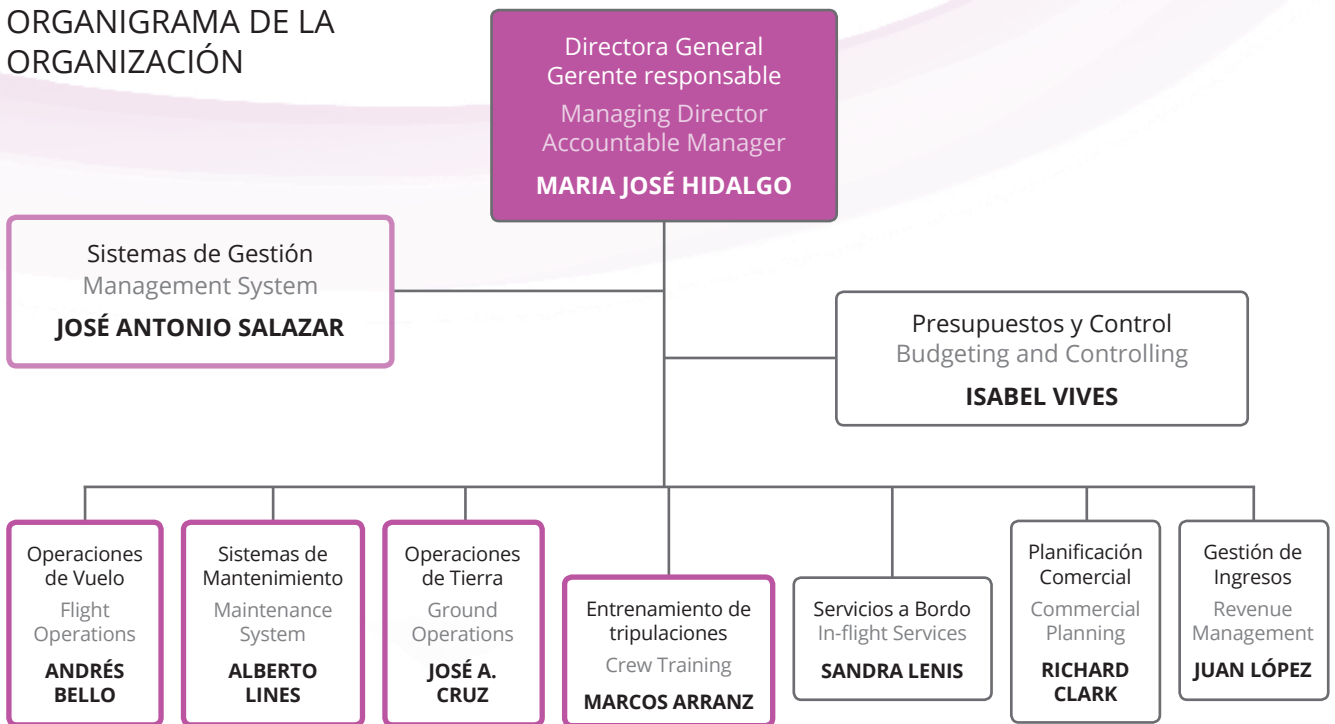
ORGANIGRAMA DE LA ORGANIZACIÓN

Directora General
Gerente responsable
Managing Director
Accountable Manager
**MARIA JOSÉ HIDALGO**

Sistemas de Gestión
Management System
**JOSÉ ANTONIO SALAZAR**

Presupuestos y Control
Budgeting and Controlling
**ISABEL VIVES**

Operaciones de Vuelo
Flight Operations
**ANDRÉS BELLO**

Sistemas de Mantenimiento
Maintenance System
**ALBERTO LINES**

Operaciones de Tierra
Ground Operations
**JOSÉ A. CRUZ**

Entrenamiento de tripulaciones
Crew Training
**MARCOS ARRANZ**

Servicios a Bordo
In-flight Services
**SANDRA LENIS**

Planificación Comercial
Commercial Planning
**RICHARD CLARK**

Gestión de Ingresos
Revenue Management
**JUAN LÓPEZ**